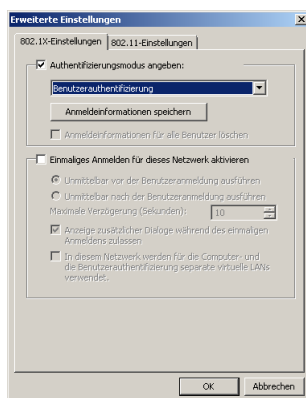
Erweiterte Einstellungen

802.1X-Einstellungen | 802.11-Einstellungen

Authentifizierungsmodus angeben:

Benutzerauthentifizierung

Anmeldeinformationen speichern

Anmeldeinformationen für alle Benutzer löschen

Einmaliges Anmelden für dieses Netzwerk aktivieren

Unmittelbar vor der Benutzeranmeldung ausführen

Unmittelbar nach der Benutzeranmeldung ausführen

Maximale Verzögerung (Sekunden): 10

Anzeige zusätzlicher Dialoge während des einmaligen Anmeldens zulassen

In diesem Netzwerk werden für die Computer- und die Benutzerauthentifizierung separate virtuelle LANs verwendet.

OK

Abbrechen